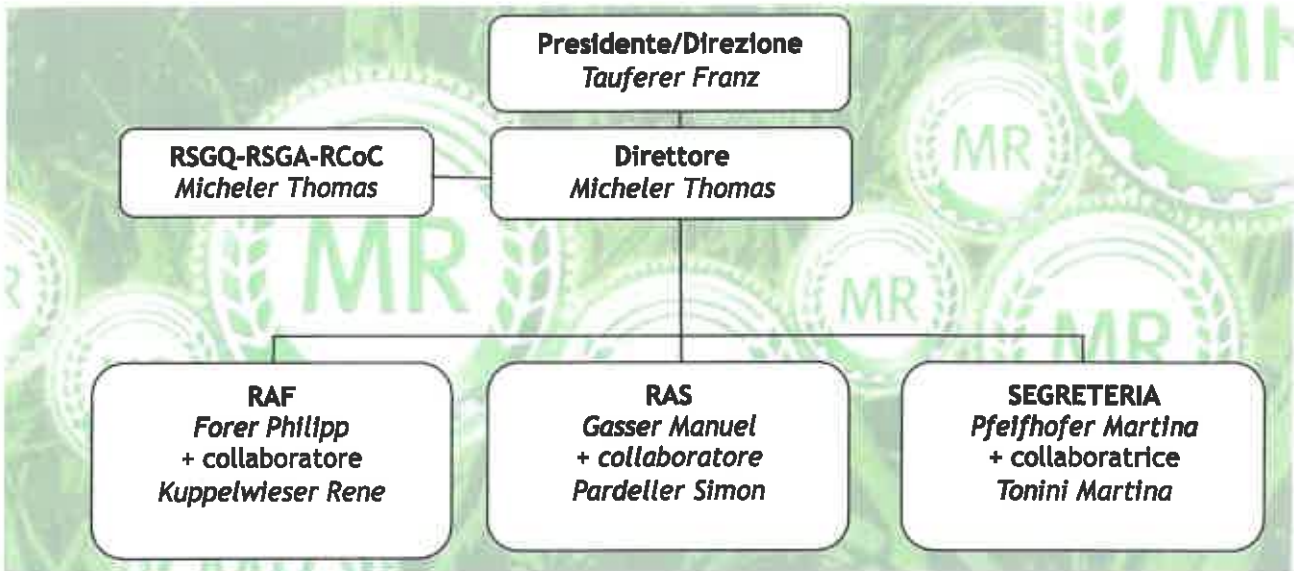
Presidente/Direzione
Tauferer Franz

RSGQ-RSGA-RCoC
Micheler Thomas

Direttore
Micheler Thomas

RAF
Forer Philipp
+ collaboratore
Kuppelwieser Rene

RAS
Gasser Manuel
+ collaboratore
Pardeller Simon

SEGRETERIA
Pfeifhofer Martina
+ collaboratrice
Tonini Martina